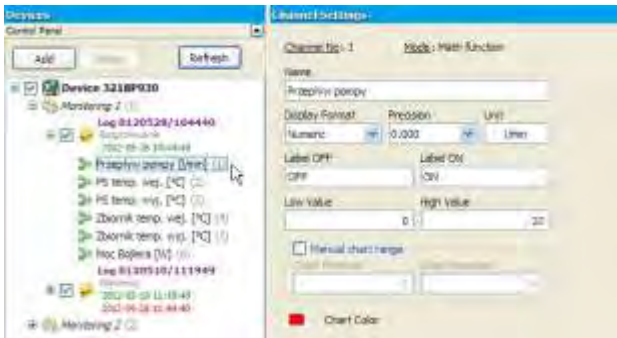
Devices
Control Panel
Add
Delete
Refresh
Device 3218P930
Monitoring 1 (3)
Log 0120528/104440
Bezprzewodowy
2012-05-28 10:44:40
Przepływ pompy [l/min] (1)
PS temp. wej. [°C] (2)
PS temp. wyj. [°C] (3)
Zbiornik temp. wej. [°C] (4)
Zbiornik temp. wyj. [°C] (5)
Moc Bojlera [W] (6)
Log 0120510/111949
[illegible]
2012-05-10 11:19:49
2012-05-28 10:44:40
Monitoring 2 (3)
Channel Settings
Channel No: 1
Mode: Math function
Name
Przepływ pompy
Display Format
Numeric
Precision
0.000
Unit
l/min
Label OFF
OFF
Label ON
ON
Low Value
0
High Value
20
Manual chart range
Chart Minimum
Chart Maximum
Chart Color